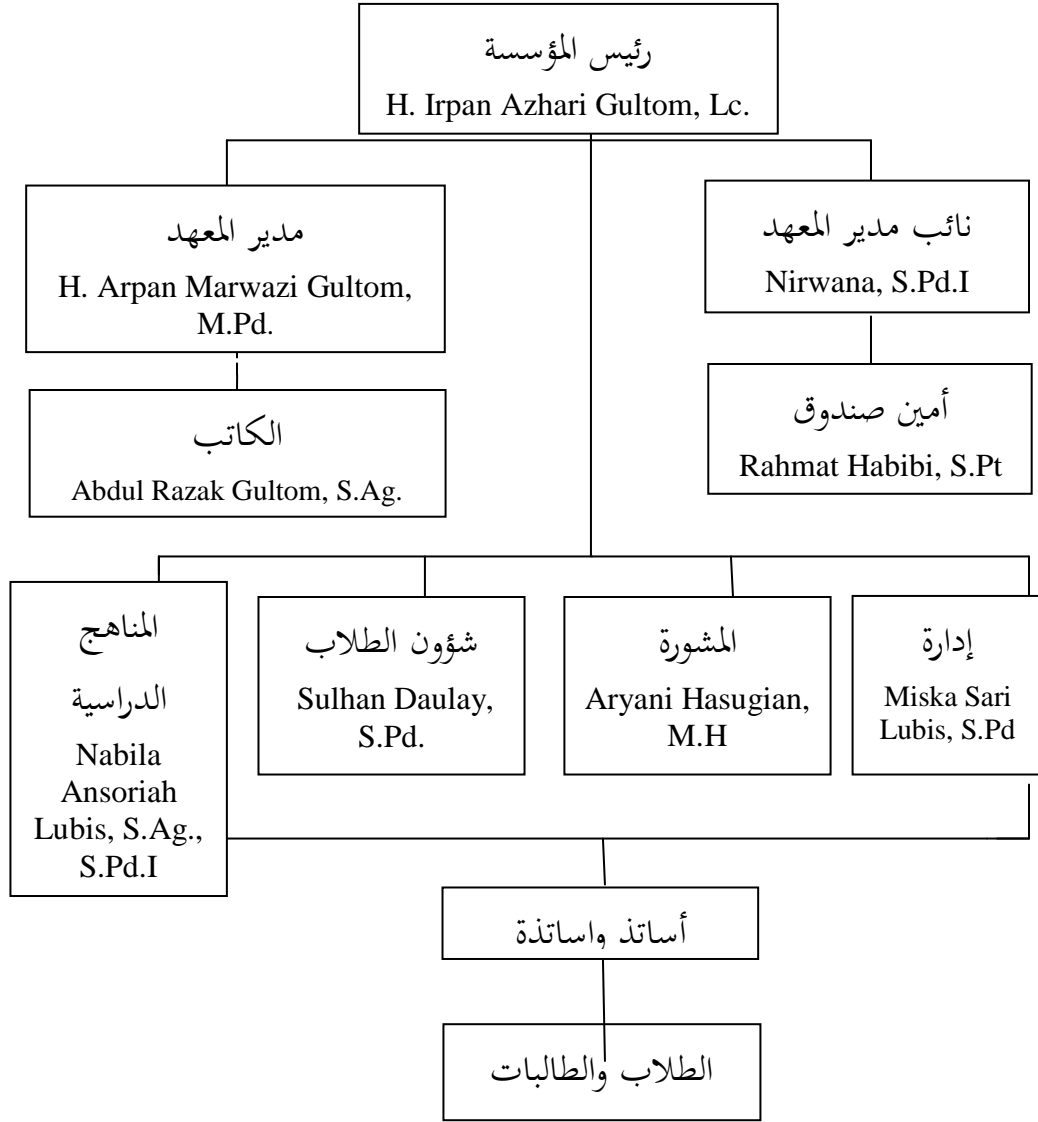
رئيس المؤسسة
H. Irpan Azhari Gultom, Lc.

مدير المعهد
H. Arpan Marwazi Gultom, M.Pd.

نائب مدير المعهد
Nirwana, S.Pd.I

الكاتب
Abdul Razak Gultom, S.Ag.

أمين صندوق
Rahmat Habibi, S.Pt

المناهج الدراسية
Nabila Ansoriah Lubis, S.Ag., S.Pd.I

شؤون الطلاب
Sulhan Daulay, S.Pd.

المشورة
Aryani Hasugian, M.H

إدارة
Miska Sari Lubis, S.Pd

أساتذ واساتذة

الطلاب والطالبات